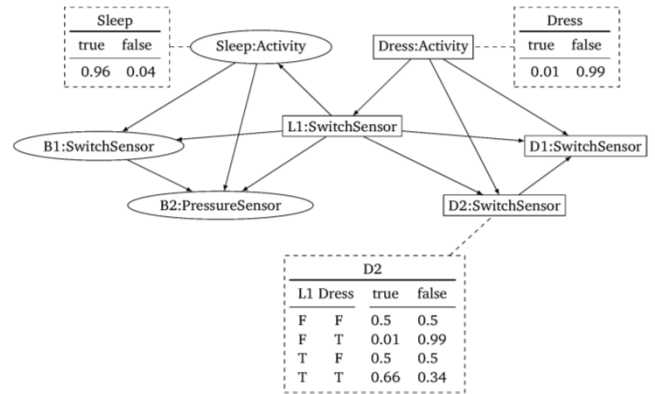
| Sleep | |
|---|---|
| true | false |
| 0.96 | 0.04 |

Sleep:Activity

Dress:Activity

| Dress | |
|---|---|
| true | false |
| 0.01 | 0.99 |

L1:SwitchSensor

B1:SwitchSensor

D1:SwitchSensor

B2:PressureSensor

D2:SwitchSensor

D2

| L1 | Dress | true | false |
|---|---|---|---|
| F | F | 0.5 | 0.5 |
| F | T | 0.01 | 0.99 |
| T | F | 0.5 | 0.5 |
| T | T | 0.66 | 0.34 |